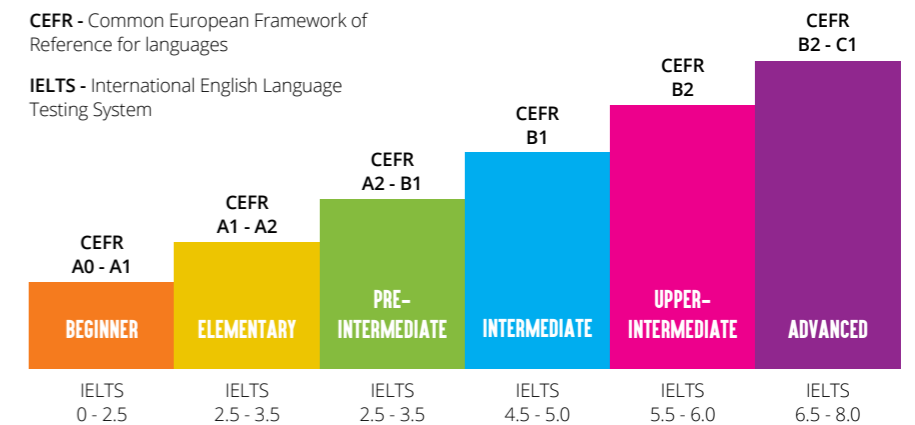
CEFR - Common European Framework of Reference for languages

IELTS - International English Language Testing System

| CEFR A0 - A1 | CEFR A1 - A2 | CEFR A2 - B1 | CEFR B1 | CEFR B2 | CEFR B2 - C1 |
|---|---|---|---|---|---|
| BEGINNER | ELEMENTARY | PRE-INTERMEDIATE | INTERMEDIATE | UPPER-INTERMEDIATE | ADVANCED |
| IELTS 0 - 2.5 | IELTS 2.5 - 3.5 | IELTS 2.5 - 3.5 | IELTS 4.5 - 5.0 | IELTS 5.5 - 6.0 | IELTS 6.5 - 8.0 |